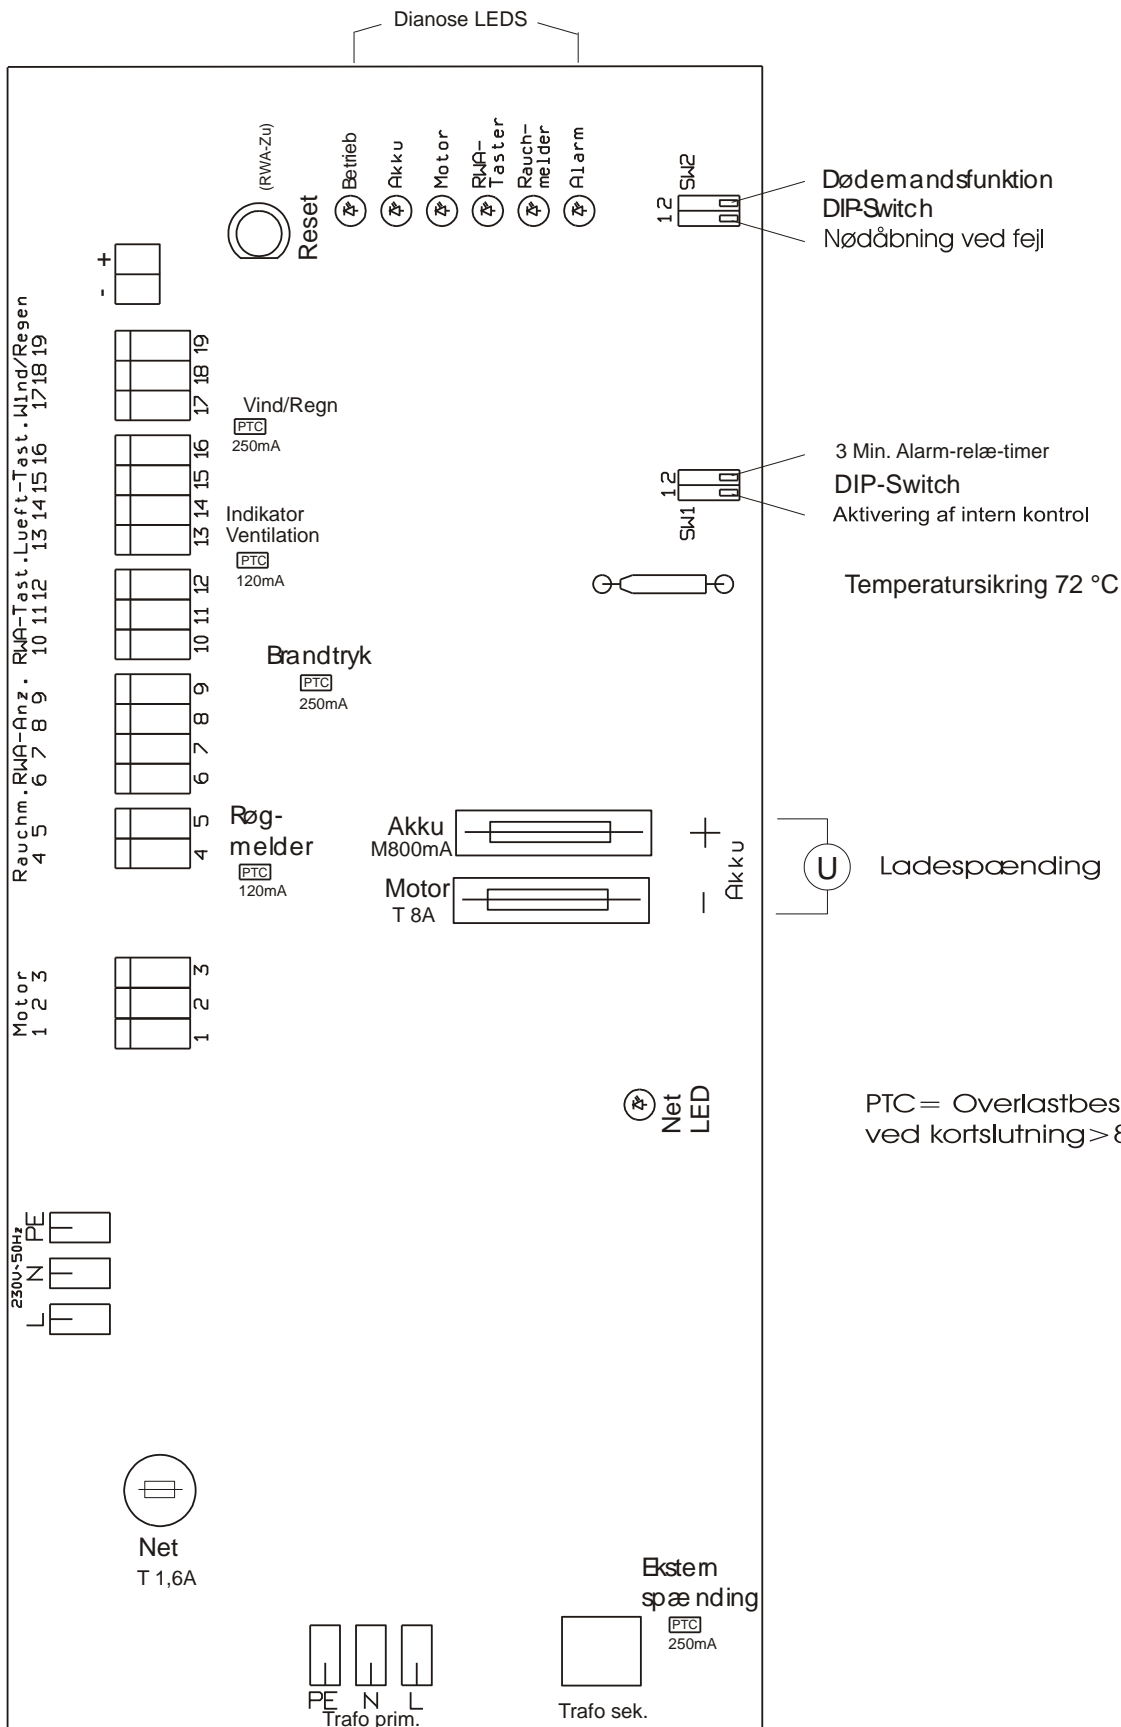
Dianose LEDS

(RWA-Zu)
Reset

Betrieb
Akku
Motor
RWA-Taster
Rauch-melder
Alarm

SW2
1 2
Dødemandsfunktion
DIP-Switch
Nødåbning ved fejl

+
-

Rauchm. RWA-Anz. RWA-Tast. Lueft-Tast. Wind/Regen
4 5 6 7 8 9 10 11 12 13 14 15 16 17 18 19

19
18
17
Vind/Regn
PTC
250mA

16
15
14
13
Indikator
Ventilation
PTC
120mA

3 Min. Alarm-relæ-timer
1 2
SW1
DIP-Switch
Aktivering af intern kontrol

12
11
10
Temperatursikring 72 °C

Brandtryk
PTC
250mA

9
8
7
6

5
4
Røg-melder
PTC
120mA

Akku
M800mA
Motor
T 8A
+
Akku
–
U
Ladespænding

Motor
1 2 3
3
2
1

Net
LED

PTC= Overlastbes
ved kortslutning>8

230V~50Hz
L N PE

Net
T 1,6A

Ekstern
spænding
PTC
250mA

PE N L
Trafo prim.

Trafo sek.